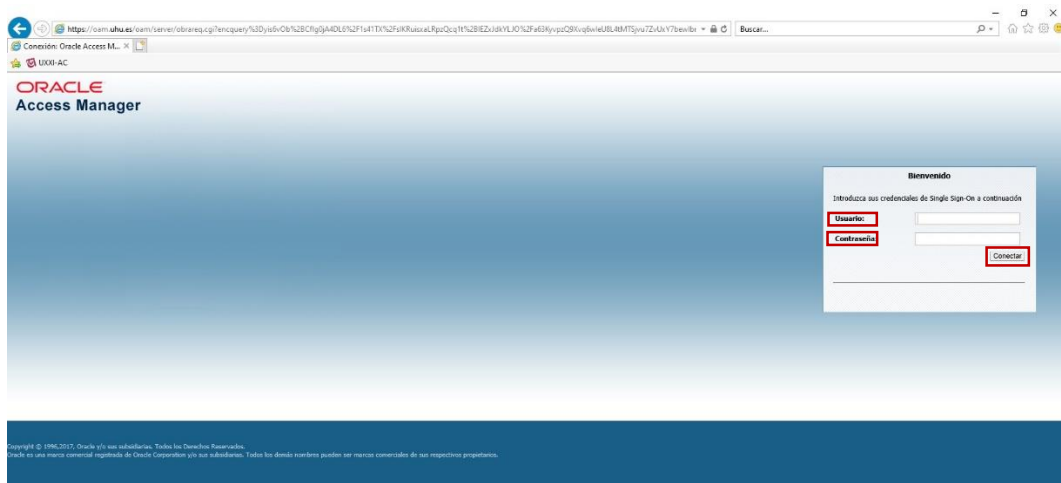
https://oam.uhu.es/oam/server/obrareq.cgi?encquery%3Dyis6vOb%2BCflg0jA4DL6%2F1s41TX%2FsIKRuisxaLRpzQcq1t%2BIEZxJdkYLJO%2Fa63KyvpzQ9Xvq6wleU8L4tMTSjvu7ZvUxY7bewlb

Buscar...

Conexión: Oracle Access M...

UXXI-AC

ORACLE
Access Manager

Bienvenido

Introduzca sus credenciales de Single Sign-On a continuación

Usuario:

Contraseña:

Conectar

Copyright © 1996,2017, Oracle y/o sus subsidiarias. Todos los Derechos Reservados.
Oracle es una marca comercial registrada de Oracle Corporation y/o sus subsidiarias. Todos los demás nombres pueden ser marcas comerciales de sus respectivos propietarios.